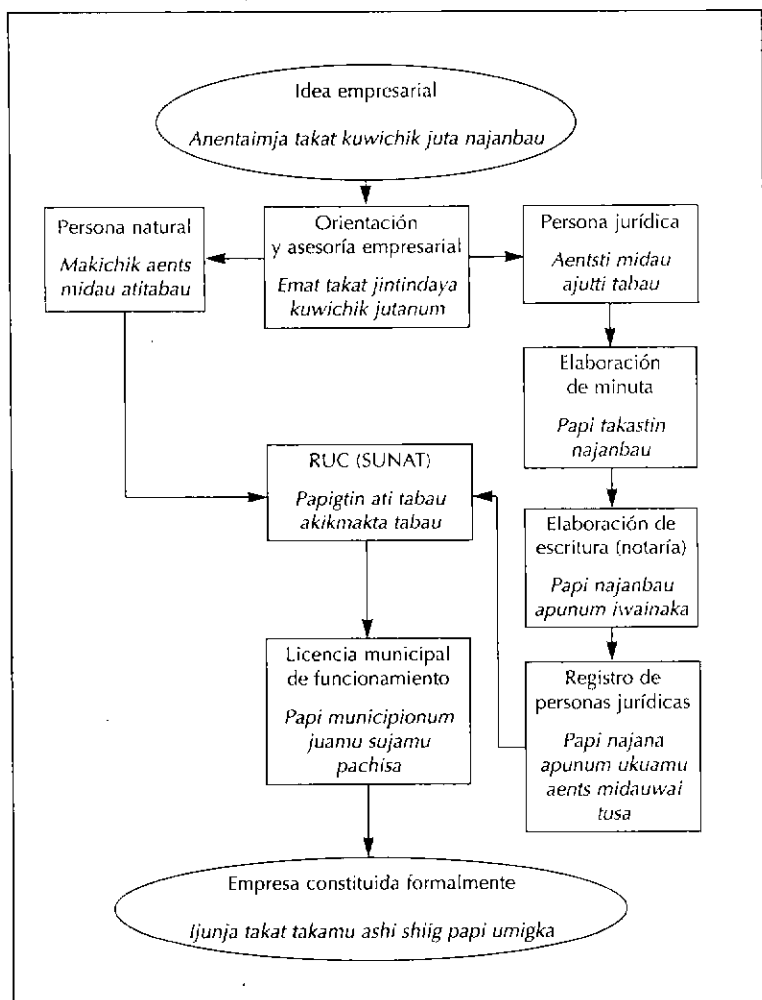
Idea empresarial

Anentaimja takat kuwichik juta najanbau

Persona natural

Makichik aents midau atitabau

Orientación y asesoría empresarial

Emat takat jintindaya kuwichik jutanum

Persona jurídica

Aentsti midau ajutti tabau

Elaboración de minuta

Papi takastin najanbau

RUC (SUNAT)

Papigtin ati tabau akikmakta tabau

Elaboración de escritura (notaría)

Papi najanbau apunum iwainaka

Licencia municipal de funcionamiento

Papi municipionum juamu sujamu pachisa

Registro de personas jurídicas

Papi najana apunum ukuamu aents midauwai tusa

Empresa constituida formalmente

Ijunja takat takamu ashi shiig papi umigka